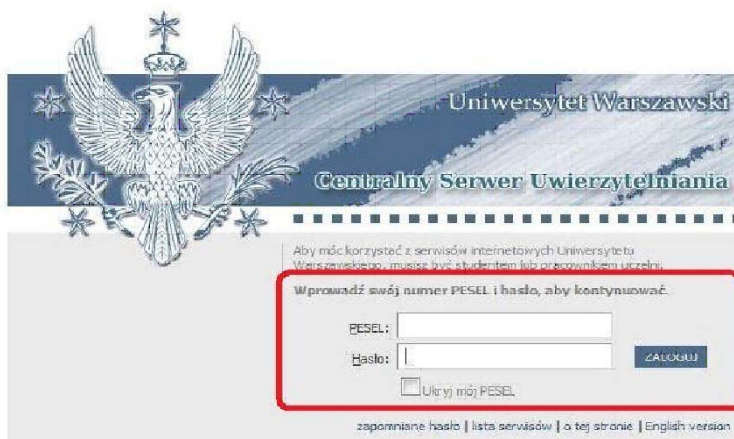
Uniwersytet Warszawski

Centralny Serwer Uwierzytelniania

Aby móc korzystać z serwisów internetowych Uniwersytetu Warszawskiego, musisz być studentem lub pracownikiem uczelni.

Wprowadź swój numer PESEL i hasło, aby kontynuować.

PESEL:

Hasło:

ZALOGUJ

Ukryj mój PESEL

zapomniane hasło | lista serwisów | o tej stronie | English version